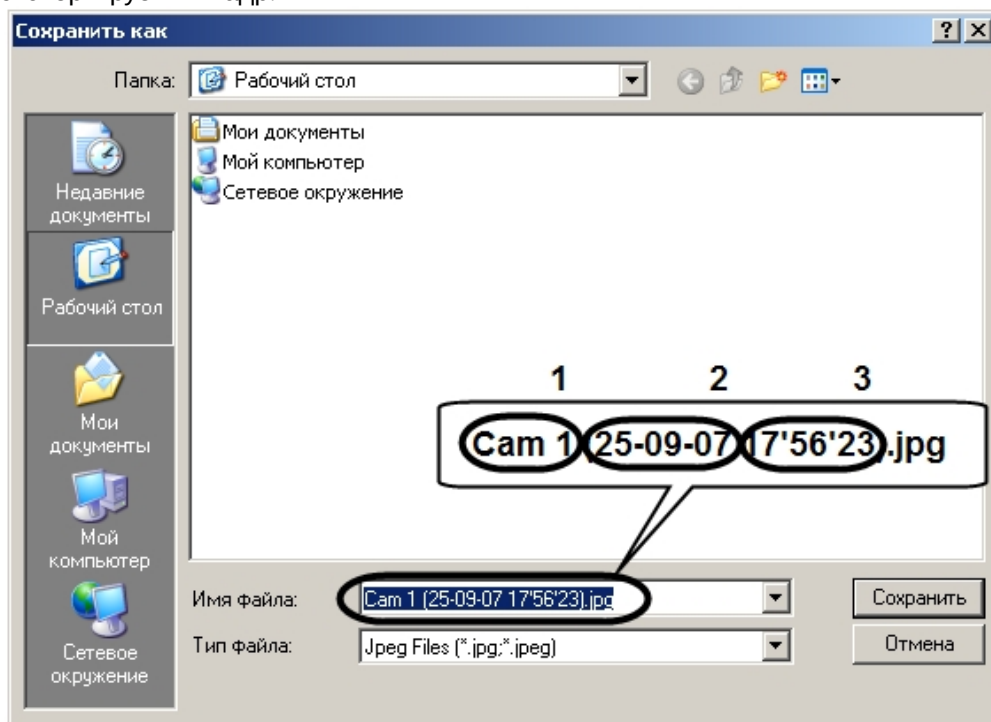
Сохранить как

?

Папка: Рабочий стол

Мои документы
Мой компьютер
Сетевое окружение

Недавние документы
Рабочий стол
Мои документы
Мой компьютер
Сетевое окружение

1 2 3

Cam 1 (25-09-07 17'56'23).jpg

Имя файла: Cam 1 (25-09-07 17'56'23).jpg
Тип файла: Jpeg Files (*.jpg;*.jpeg)

Сохранить
Отмена